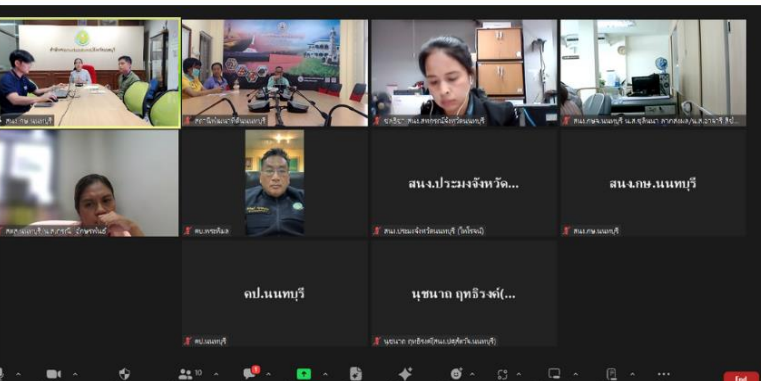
สนง.ประมงจังหวัด...

สนง.กษ.นนทบุรี

คป.นนทบุรี

นุชนาถ ฤทธิรงค์(...

สนง.กษ.นนทบุรี

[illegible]

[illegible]

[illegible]

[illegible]

คป.เพชรัตน์

สนง.ประมงจังหวัดนนทบุรี (วิทวัส)

สนง.กษ.นนทบุรี

คป.นนทบุรี

นุชนาถ ฤทธิรงค์(สนง.ปศุสัตว์จ.นนทบุรี)

10

End